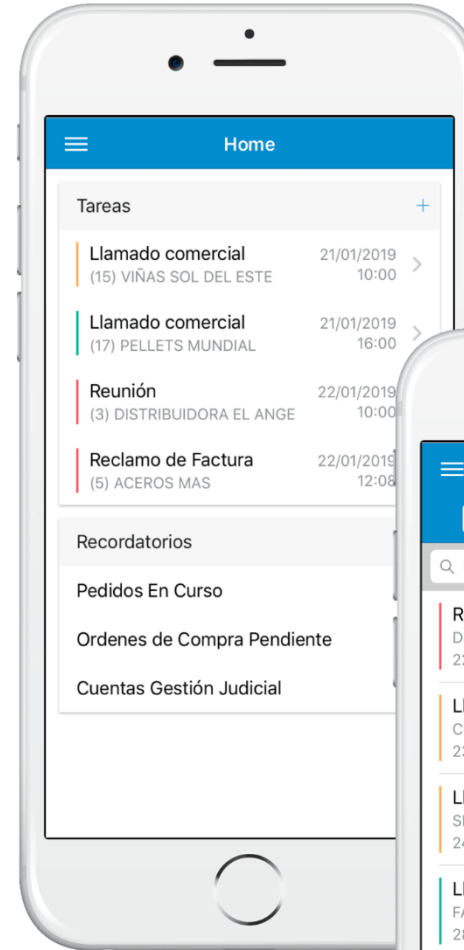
Home

Tareas +

Llamado comercial
(15) VIÑAS SOL DEL ESTE
21/01/2019
10:00

Llamado comercial
(17) PELLETS MUNDIAL
21/01/2019
16:00

Reunión
(3) DISTRIBUIDORA EL ANGE
22/01/2019
10:00

Reclamo de Factura
(5) ACEROS MAS
22/01/2019
12:08

Recordatorios

Pedidos En Curso

Ordenes de Compra Pendiente

Cuentas Gestión Judicial

R
D
2

L
C
2

L
S
2

L
F
2